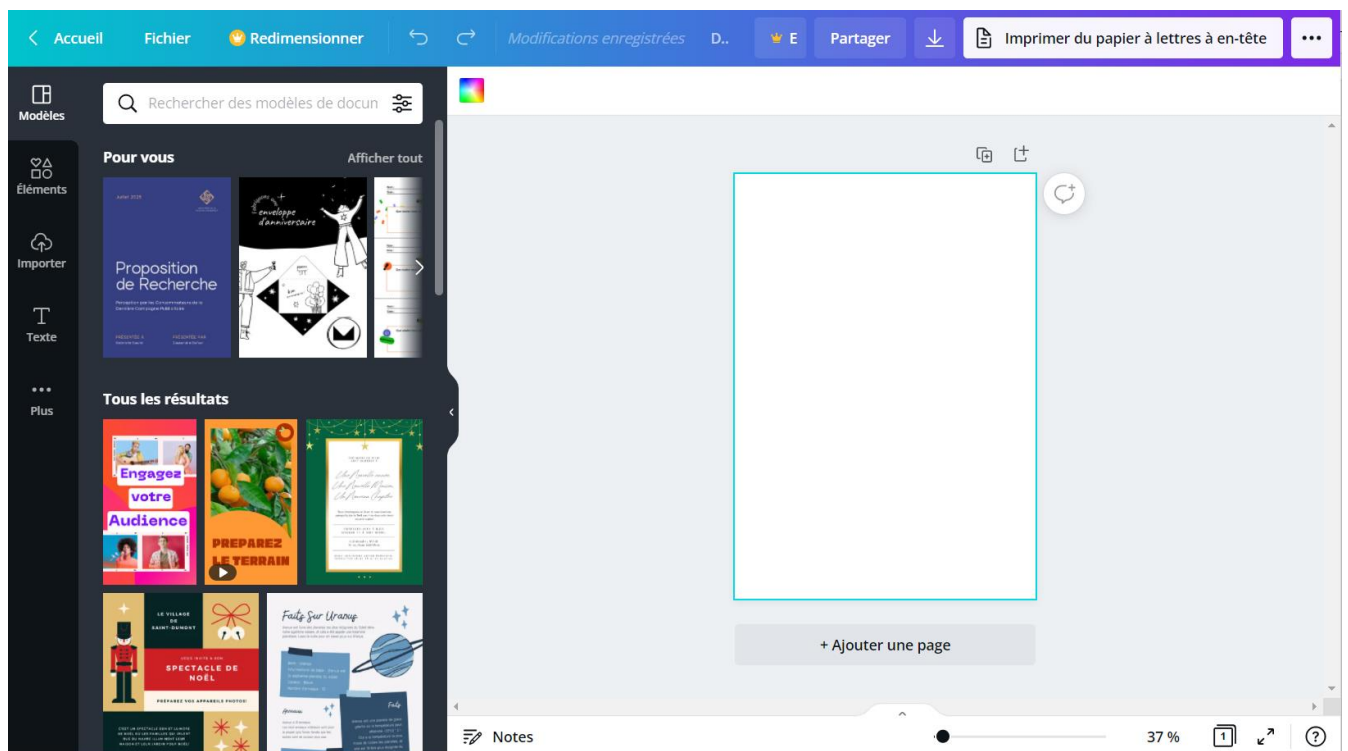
Accueil Fichier Redimensionner Modifications enregistrées D.. E Partager Imprimer du papier à lettres à en-tête •••

Modèles
Éléments
Importer
Texte
Plus

Rechercher des modèles de docun

Pour vous
Afficher tout

Proposition de Recherche

enveloppe d'anniversaire

Tous les résultats

Engagez votre Audience

PREPAREZ LE TERRAIN

LE VILLAGE DE SAINT-DUMONT
SPECTACLE DE NOËL
PRÉPAREZ VOS APPAREILS PHOTOS!

Faits Sur Uranus

+ Ajouter une page

Notes
37 %
1
?